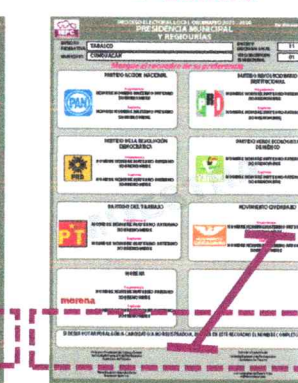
PROCESO ELECTORAL LOCAL ORDINARIO 2015 - 2016
PRESIDENCIA MUNICIPAL Y REGIDURÍAS

TABASCO
CUNDUACÁN

11
01

Marque el recuadro de su preferencia

PARTIDO ACCIÓN NACIONAL
PAN

PARTIDO REVOLUCIONARIO INSTITUCIONAL

PARTIDO DE LA REVOLUCIÓN DEMOCRÁTICA
PRD

PARTIDO VERDE ECOLOGISTA DE MÉXICO

PARTIDO DEL TRABAJO
PT

MOVIMIENTO CIUDADANO

MORENA
morena

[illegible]